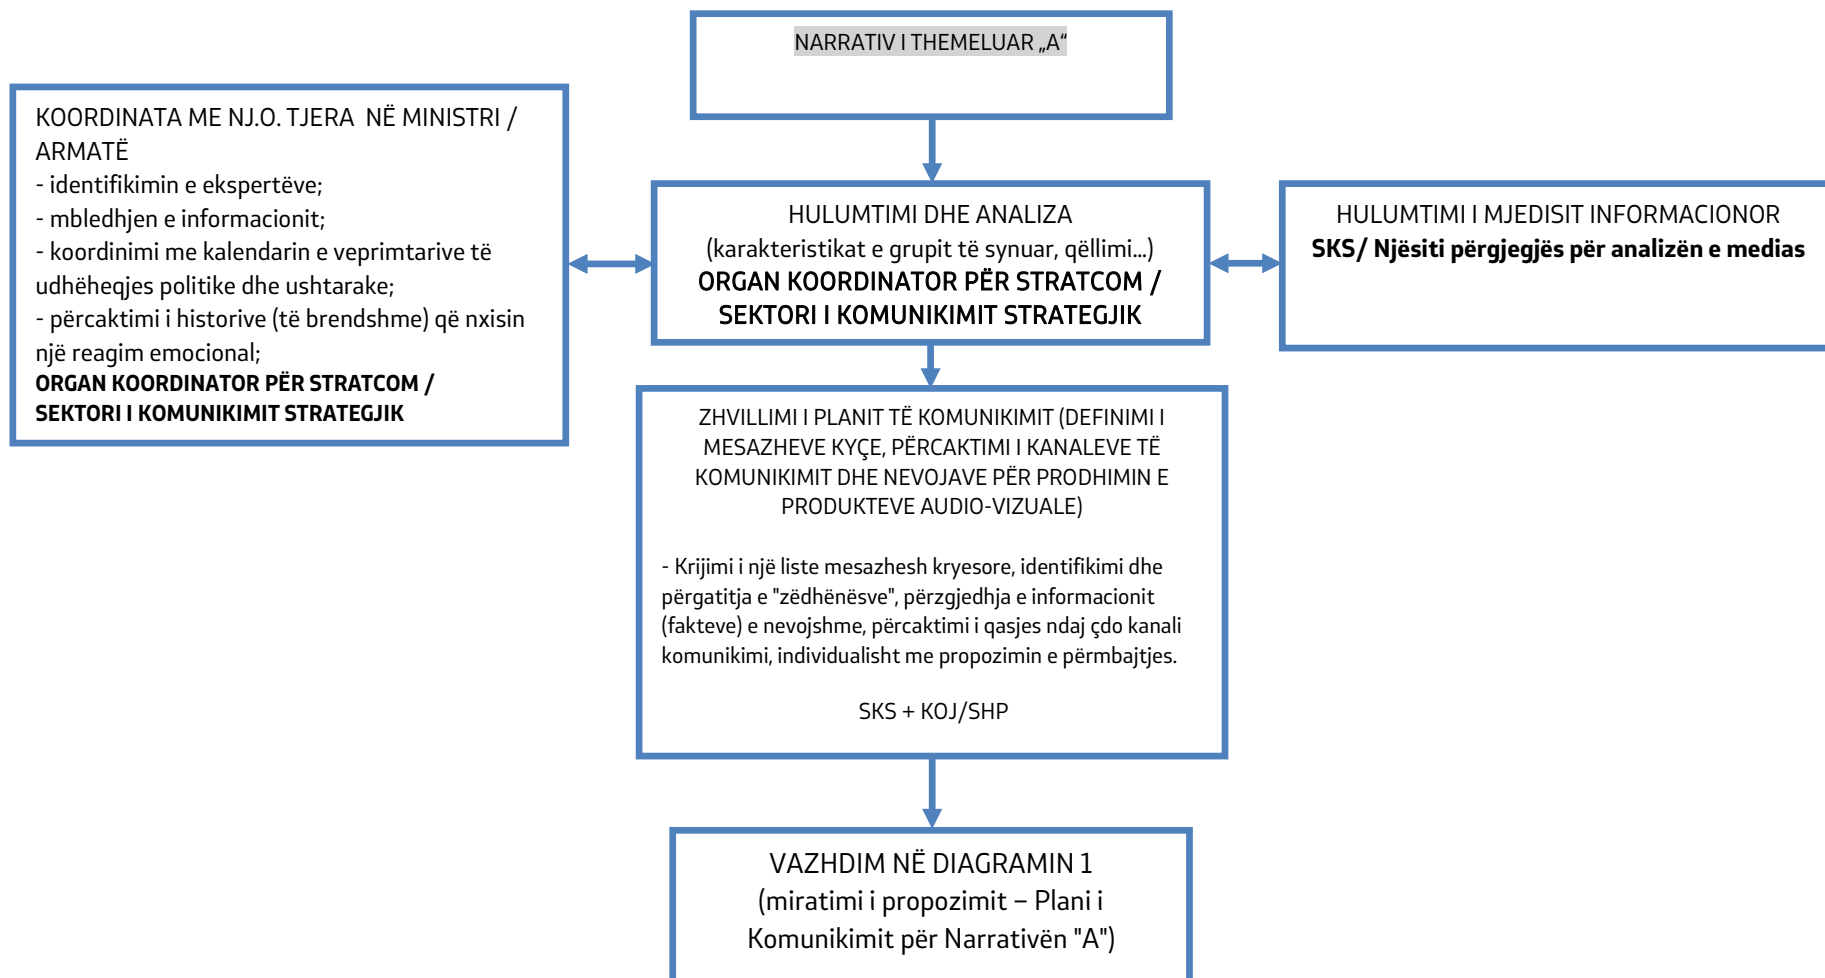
NARRATIV I THEMELUAR „A“

KOORDINATA ME NJ.O. TJERA NË MINISTRI / ARMATË
- identifikimin e ekspertëve;
- mbledhjen e informacionit;
- koordinimi me kalendarin e veprimtarive të udhëheqjes politike dhe ushtarake;
- përcaktimi i historive (të brendshme) që nxisin një reagim emocional;
**ORGAN KOORDINATOR PËR STRATCOM / SEKTORI I KOMUNIKIMIT STRATEGJIK**

HULUMTIMI DHE ANALIZA
(karakteristikat e grupit të synuar, qëllimi...)
**ORGAN KOORDINATOR PËR STRATCOM / SEKTORI I KOMUNIKIMIT STRATEGJIK**

HULUMTIMI I MJEDISIT INFORMACIONOR
**SKS/ Njësiti përgjegjës për analizën e medias**

ZHVILLIMI I PLANIT TË KOMUNIKIMIT (DEFINIMI I MESAZHEVE KYÇE, PËRCAKTIMI I KANALEVE TË KOMUNIKIMIT DHE NEVOJAVE PËR PRODHIMIN E PRODUKTEVE AUDIO-VIZUALE)

- Krijimi i një liste mesazhesh kryesore, identifikimi dhe përgatitja e "zëdhënësve", përzgjedhja e informacionit (fakteve) e nevojshme, përcaktimi i qasjes ndaj çdo kanali komunikimi, individualisht me propozimin e përmbajtjes.

SKS + KOJ/SHP

VAZHDIM NË DIAGRAMIN 1
(miratimi i propozimit – Plani i Komunikimit për Narrativën "A")